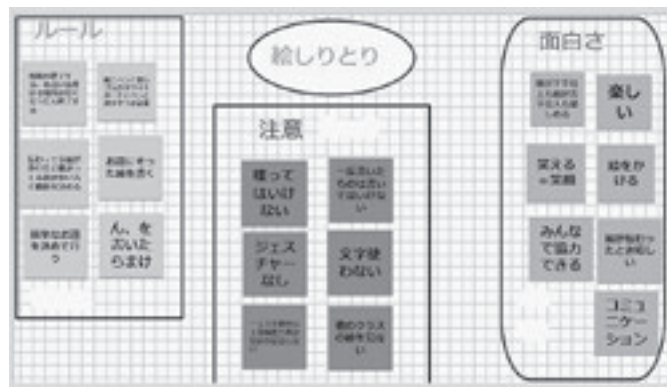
ルール

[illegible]

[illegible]

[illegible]

お題に合った絵を描く

簡単な絵を描いて行う

ん、をついたらまけ

絵しりとり

注意

喋ってはいけない

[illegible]

ジェスチャーなし

文字使わない

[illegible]

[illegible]

面白さ

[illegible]

楽しい

笑える＝笑顔

絵をかける

みんなで協力できる

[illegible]

コミュニケーション